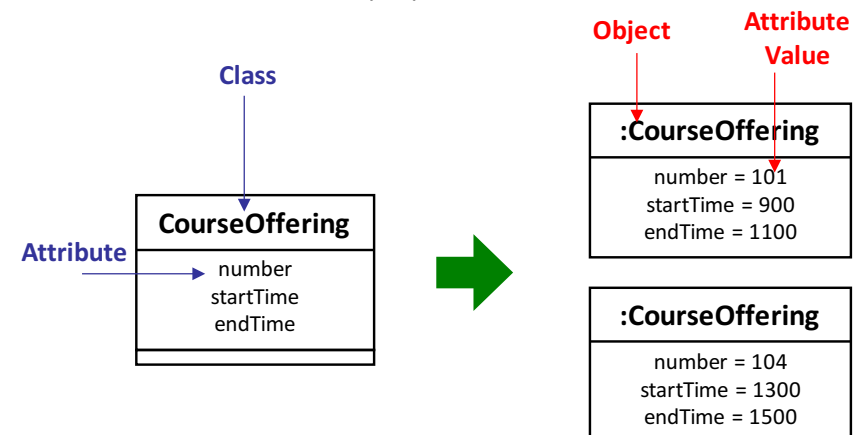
Class

Attribute

CourseOffering

number
startTime
endTime

Object

Attribute Value

:CourseOffering

number = 101
startTime = 900
endTime = 1100

:CourseOffering

number = 104
startTime = 1300
endTime = 1500